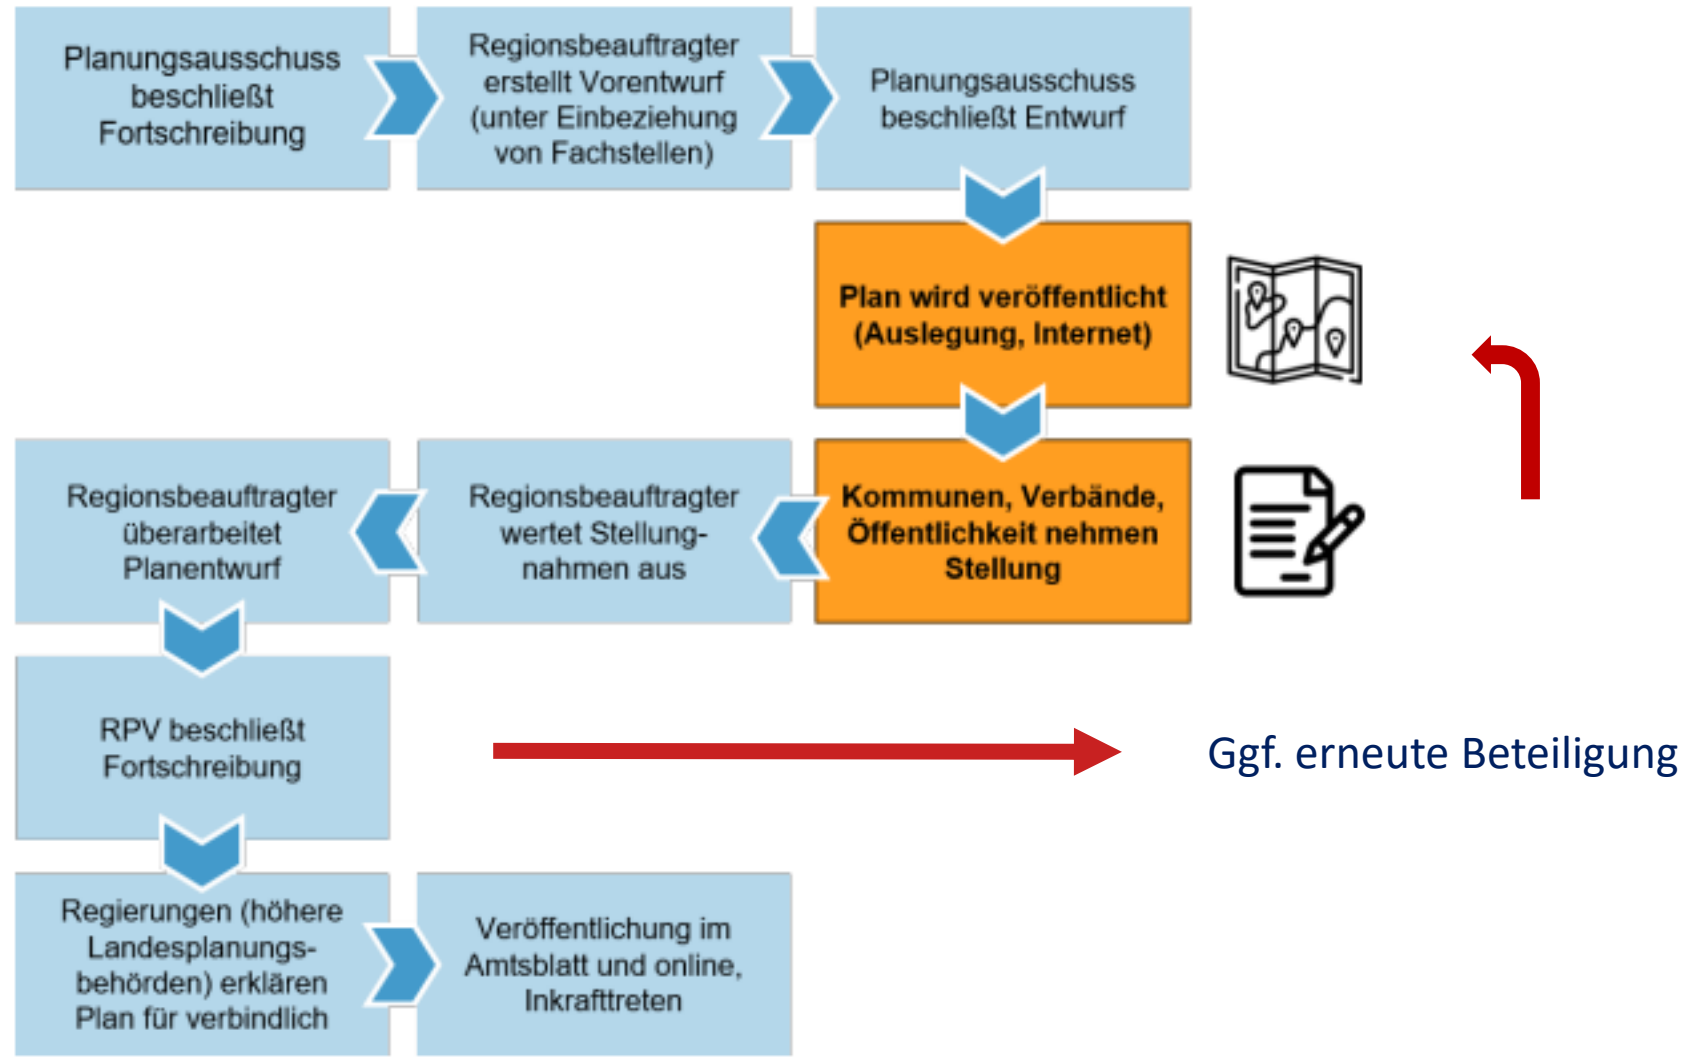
Planungsausschuss beschließt Fortschreibung

Regionsbeauftragter erstellt Vorentwurf (unter Einbeziehung von Fachstellen)

Planungsausschuss beschließt Entwurf

Plan wird veröffentlicht (Auslegung, Internet)

Kommunen, Verbände, Öffentlichkeit nehmen Stellung

Regionsbeauftragter wertet Stellungnahmen aus

Regionsbeauftragter überarbeitet Planentwurf

RPV beschließt Fortschreibung

Ggf. erneute Beteiligung

Regierungen (höhere Landesplanungsbehörden) erklären Plan für verbindlich

Veröffentlichung im Amtsblatt und online, Inkrafttreten